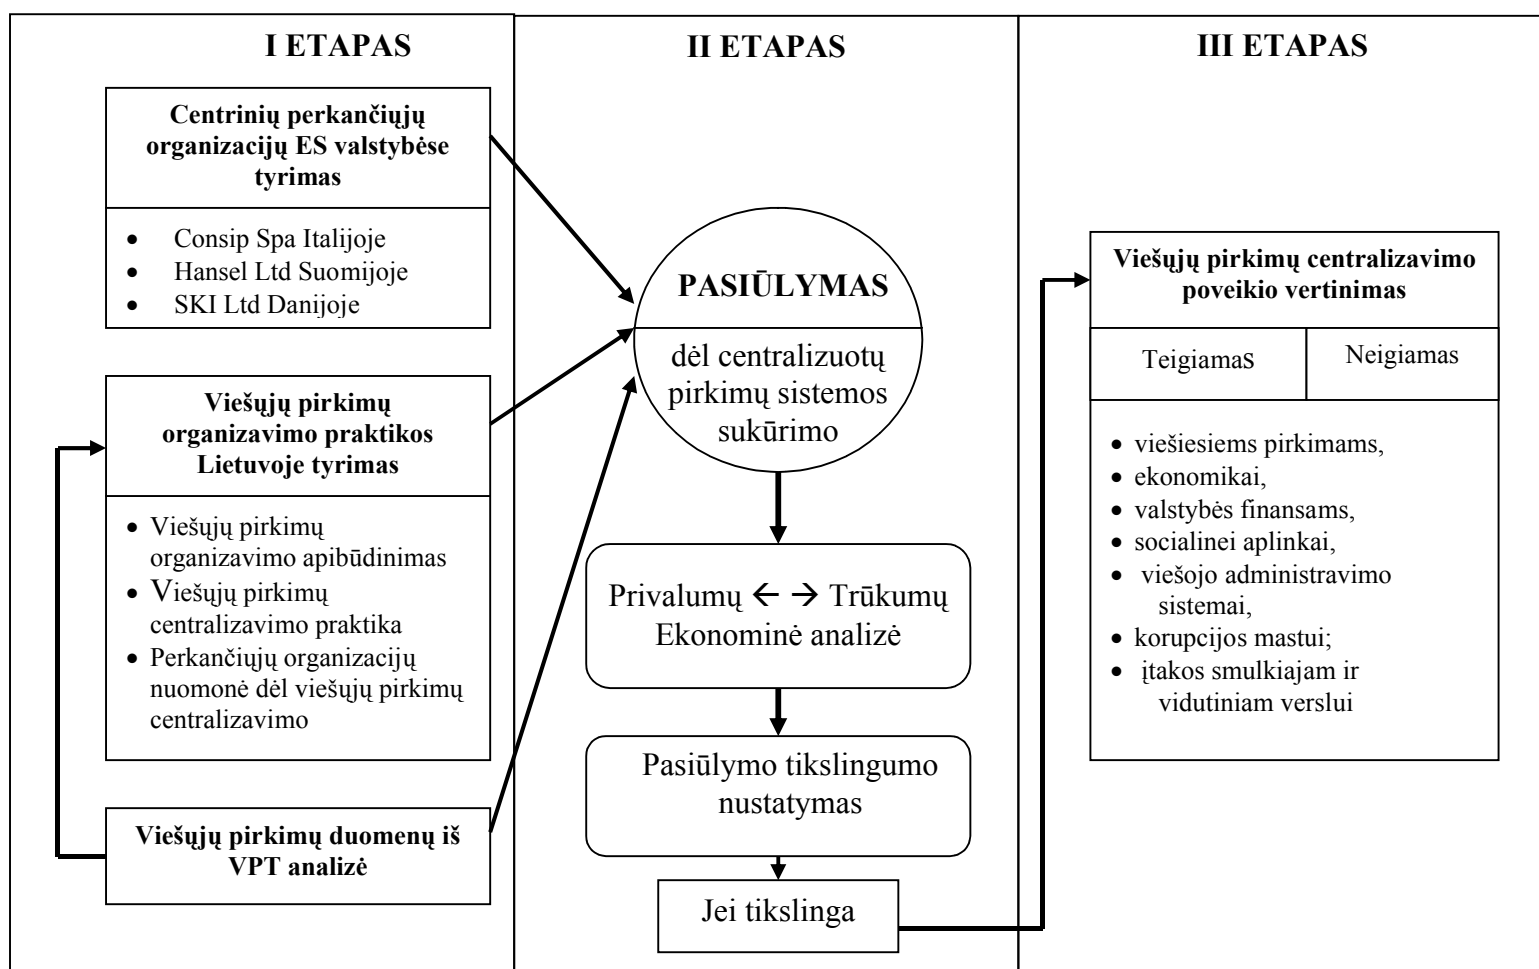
I ETAPAS

Centrinių perkančiųjų organizacijų ES valstybėse tyrimas

- Consip Spa Italijoje
- Hansel Ltd Suomijoje
- SKI Ltd Danijoje

Viešųjų pirkimų organizavimo praktikos Lietuvoje tyrimas

- Viešųjų pirkimų organizavimo apibūdinimas
- Viešųjų pirkimų centralizavimo praktika
- Perkančiųjų organizacijų nuomonė dėl viešųjų pirkimų centralizavimo

Viešųjų pirkimų duomenų iš VPT analizė

II ETAPAS

PASIŪLYMAS

dėl centralizuotų pirkimų sistemos sukūrimo

Privalumų ← → Trūkumų Ekonominė analizė

Pasiūlymo tikslingumo nustatymas

Jei tikslinga

III ETAPAS

Viešųjų pirkimų centralizavimo poveikio vertinimas

| Teigiamas | Neigiamas |
|---|---|

- viešiesiems pirkimams,
- ekonomikai,
- valstybės finansams,
- socialinei aplinkai,
- viešojo administravimo sistemai,
- korupcijos mastui;
- įtakos smulkiajam ir vidutiniam verslui